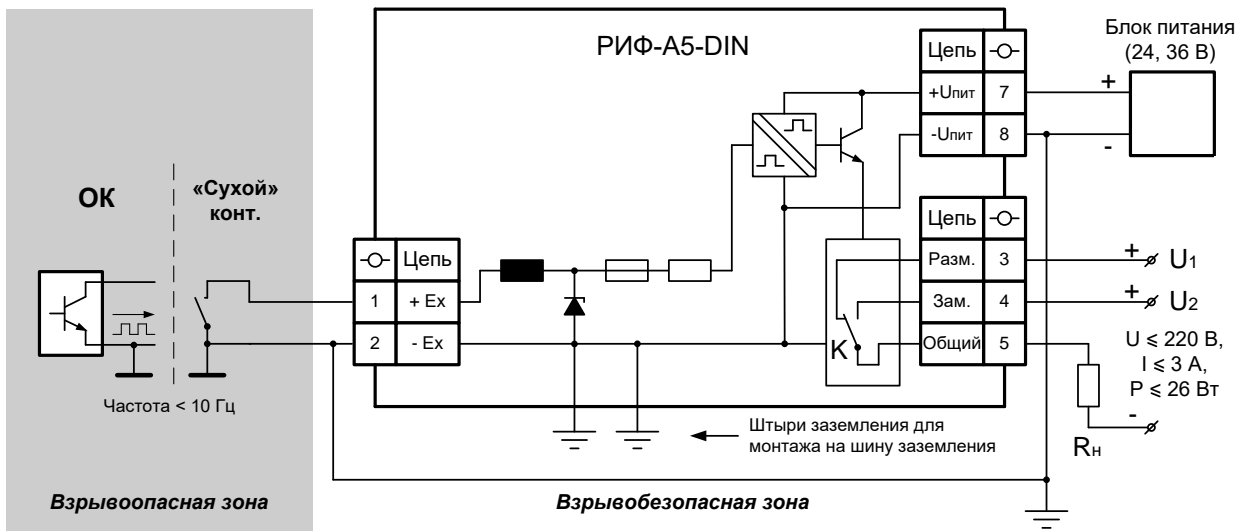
РИФ-А5-DIN

Блок питания (24, 36 В)

| Цепь | -O- |
|---|---|
| +Uпит | 7 |
| -Uпит | 8 |

+

-

ОК

«Сухой» конт.

| -O- | Цепь |
|---|---|
| 1 | + Ex |
| 2 | - Ex |

| Цепь | -O- |
|---|---|
| Разм. | 3 |
| Зам. | 4 |
| Общий | 5 |

K

+ $U_1$

+ $U_2$

U ≤ 220 В, I ≤ 3 А, P ≤ 26 Вт

-

Rн

Частота < 10 Гц

Штыри заземления для монтажа на шину заземления

Взрывоопасная зона

Взрывобезопасная зона